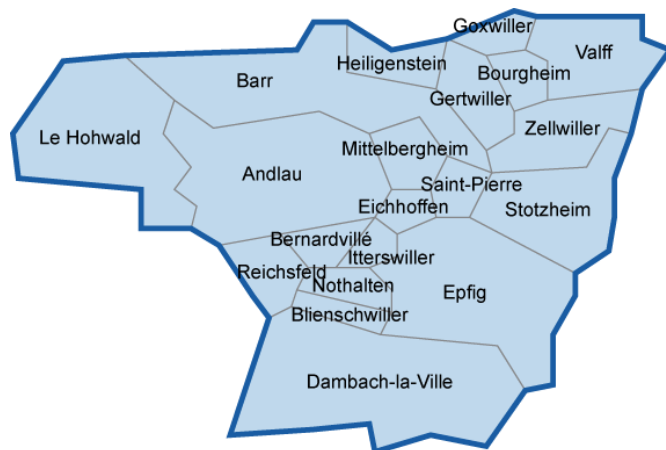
Goxwiller
Valff
Heiligenstein
Barr
Bourgheim
Gertwiller
Zellwiller
Le Hohwald
Mittelbergheim
Andlau
Saint-Pierre
Eichhoffen
Stotzheim
Bernardvillé
Itterswiller
Reichsfeld
Nothalten
Epfig
Blienschwiller
Dambach-la-Ville